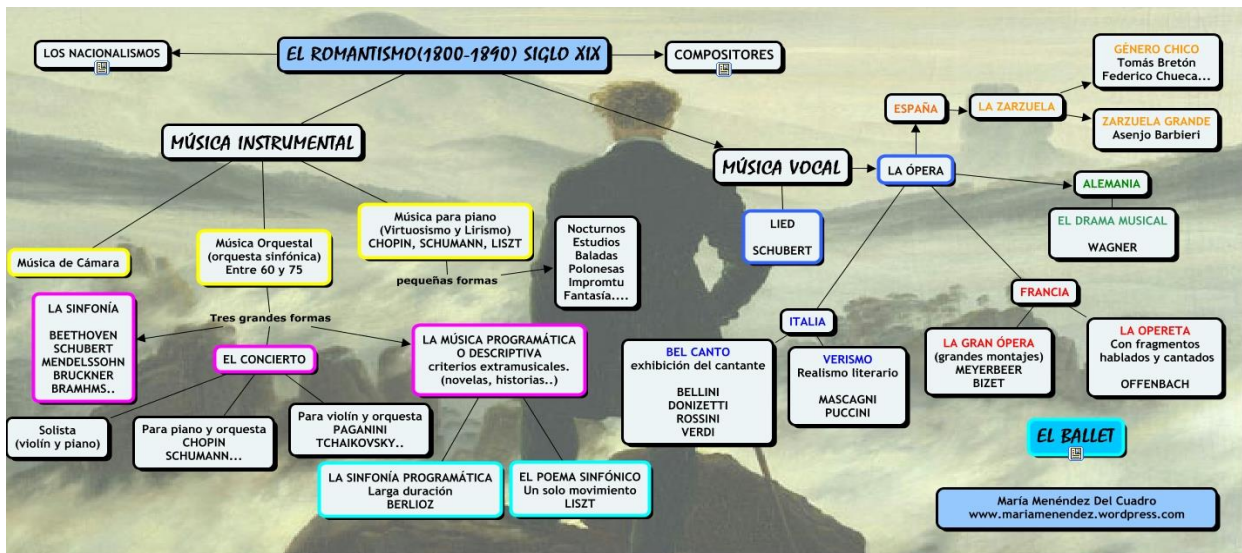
EL ROMANTISMO(1800-1890) SIGLO XIX

LOS NACIONALISMOS

COMPOSITORES

MÚSICA INSTRUMENTAL

MÚSICA VOCAL

LA ÓPERA

ESPAÑA

LA ZARZUELA

GÉNERO CHICO
Tomás Bretón
Federico Chueca...

ZARZUELA GRANDE
Asenjo Barbieri

ALEMANIA

EL DRAMA MUSICAL
WAGNER

LIED
SCHUBERT

Música de Cámara

Música Orquestal
(orquesta sinfónica)
Entre 60 y 75

Música para piano
(Virtuosismo y Lirismo)
CHOPIN, SCHUMANN, LISZT

pequeñas formas

Nocturnos
Estudios
Baladas
Polonesas
Impromtu
Fantasía....

Tres grandes formas

LA SINFONÍA
BEETHOVEN
SCHUBERT
MENDELSSOHN
BRUCKNER
BRAHMS..

EL CONCIERTO

LA MÚSICA PROGRAMÁTICA
O DESCRIPTIVA
criterios extramusicales.
(novelas, historias..)

Solista
(violín y piano)

Para piano y orquesta
CHOPIN
SCHUMANN...

Para violín y orquesta
PAGANINI
TCHAIKOVSKY..

LA SINFONÍA PROGRAMÁTICA
Larga duración
BERLIOZ

EL POEMA SINFÓNICO
Un solo movimiento
LISZT

ITALIA

BEL CANTO
exhibición del cantante
BELLINI
DONIZETTI
ROSSINI
VERDI

VERISMO
Realismo literario
MASCAGNI
PUCCINI

FRANCIA

LA GRAN ÓPERA
(grandes montajes)
MEYERBEER
BIZET

LA OPERETA
Con fragmentos
hablados y cantados
OFFENBACH

EL BALLET

María Menéndez Del Cuadro
www.mariamenendez.wordpress.com